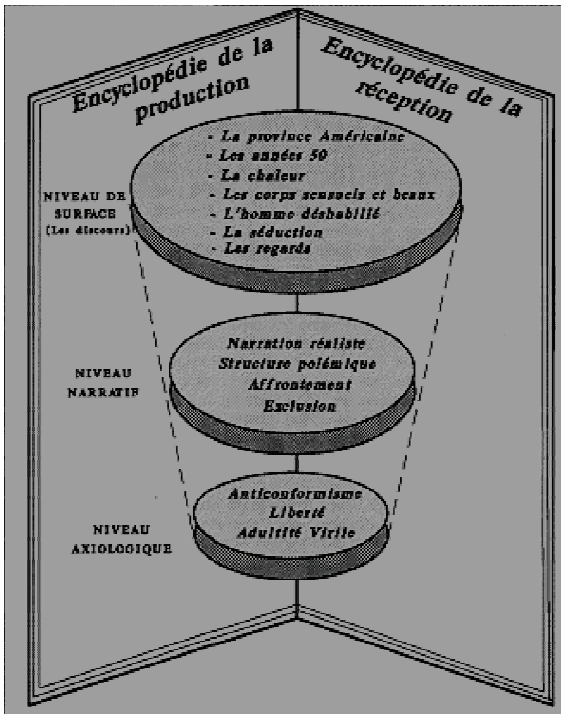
Encyclopédie de la production

Encyclopédie de la réception

NIVEAU DE SURFACE (Les discours)

- La province Américaine
- Les années 50
- La chaleur
- Les corps sensuels et beaux
- L'homme déshabillé
- La séduction
- Les regards

NIVEAU NARRATIF

Narration réaliste
Structure polémique
Affrontement
Exclusion

NIVEAU AXIOLOGIQUE

Anticonformisme
Liberté
Adultité Virile